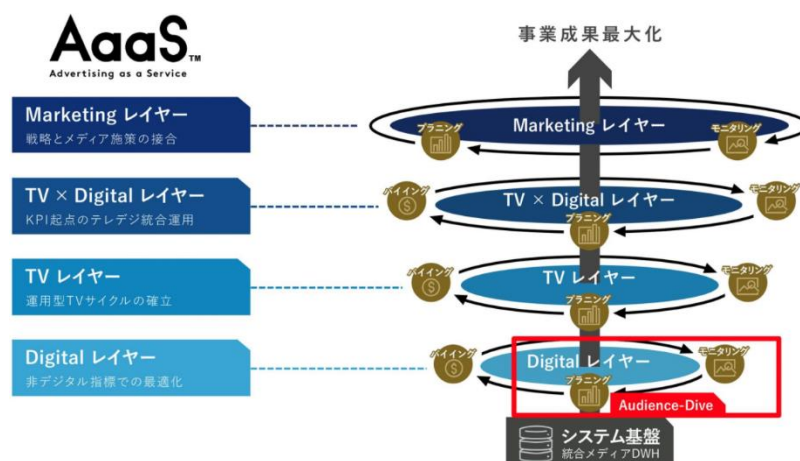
AaaS™
Advertising as a Service

事業成果最大化

Marketing レイヤー
戦略とメディア施策の接合

TV × Digital レイヤー
KPI起点のテレデジ統合運用

TV レイヤー
運用型TVサイクルの確立

Digital レイヤー
非デジタル指標での最適化

プランニング
Marketing レイヤー
モニタリング

バイイング
TV × Digital レイヤー
モニタリング
プランニング

バイイング
TV レイヤー
モニタリング
プランニング

バイイング
Digital レイヤー
モニタリング
プランニング
Audience-Dive

システム基盤
統合メディアDWH